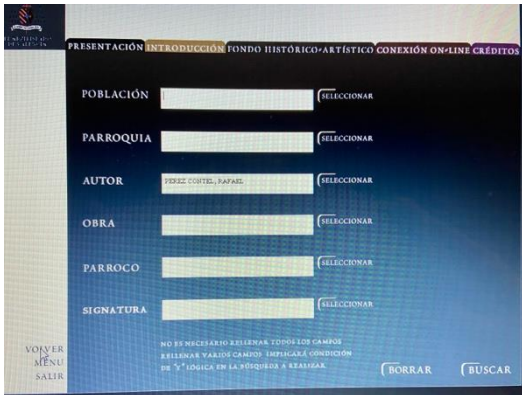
PRESENTACIÓN INTRODUCCIÓN FONDO HISTÓRICO-ARTÍSTICO CONEXIÓN ON-LINE CRÉDITOS

POBLACIÓN SELECCIONAR

PARROQUIA SELECCIONAR

AUTOR PEREZ CONTEL, RAFAEL SELECCIONAR

OBRA SELECCIONAR

PARROCO SELECCIONAR

SIGNATURA SELECCIONAR

NO ES NECESARIO RELLENAR TODOS LOS CAMPOS
RELLENAR VARIOS CAMPOS IMPLICARÁ CONDICIÓN DE "Y" LÓGICA EN LA BÚSQUEDA A REALIZAR

VOLVER
MENU
SALIR

BORRAR BUSCAR